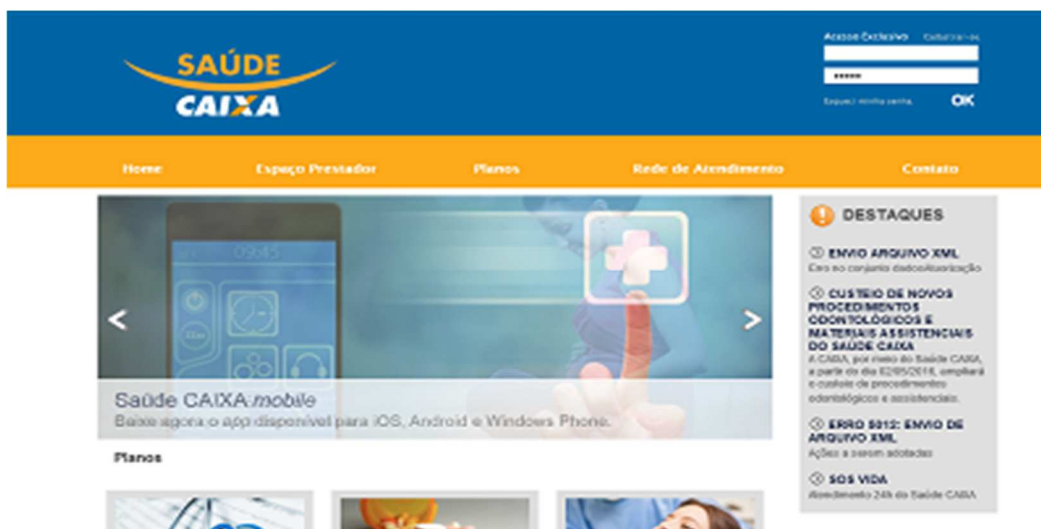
SAÚDE
CAIXA

Acesso Exclusivo Cadastrar-se
•••••
Esqueci minha senha OK

Home Espaço Prestador Planos Rede de Atendimento Contato

09:45

Saúde CAIXA *mobile*
Baixe agora o app disponível para iOS, Android e Windows Phone.

Planos

DESTAQUES

ENVIO ARQUIVO XML
Erro no conjunto dadosAutorização

CUSTEIO DE NOVOS PROCEDIMENTOS ODONTOLÓGICOS E MATERIAIS ASSISTENCIAIS DO SAÚDE CAIXA
A CAIXA, por meio do Saúde CAIXA, a partir do dia 02/05/2016, ampliará o custeio de procedimentos odontológicos e assistenciais.

ERRO 5012: ENVIO DE ARQUIVO XML
Ações a serem adotadas

SOS VIDA
Atendimento 24h do Saúde CAIXA